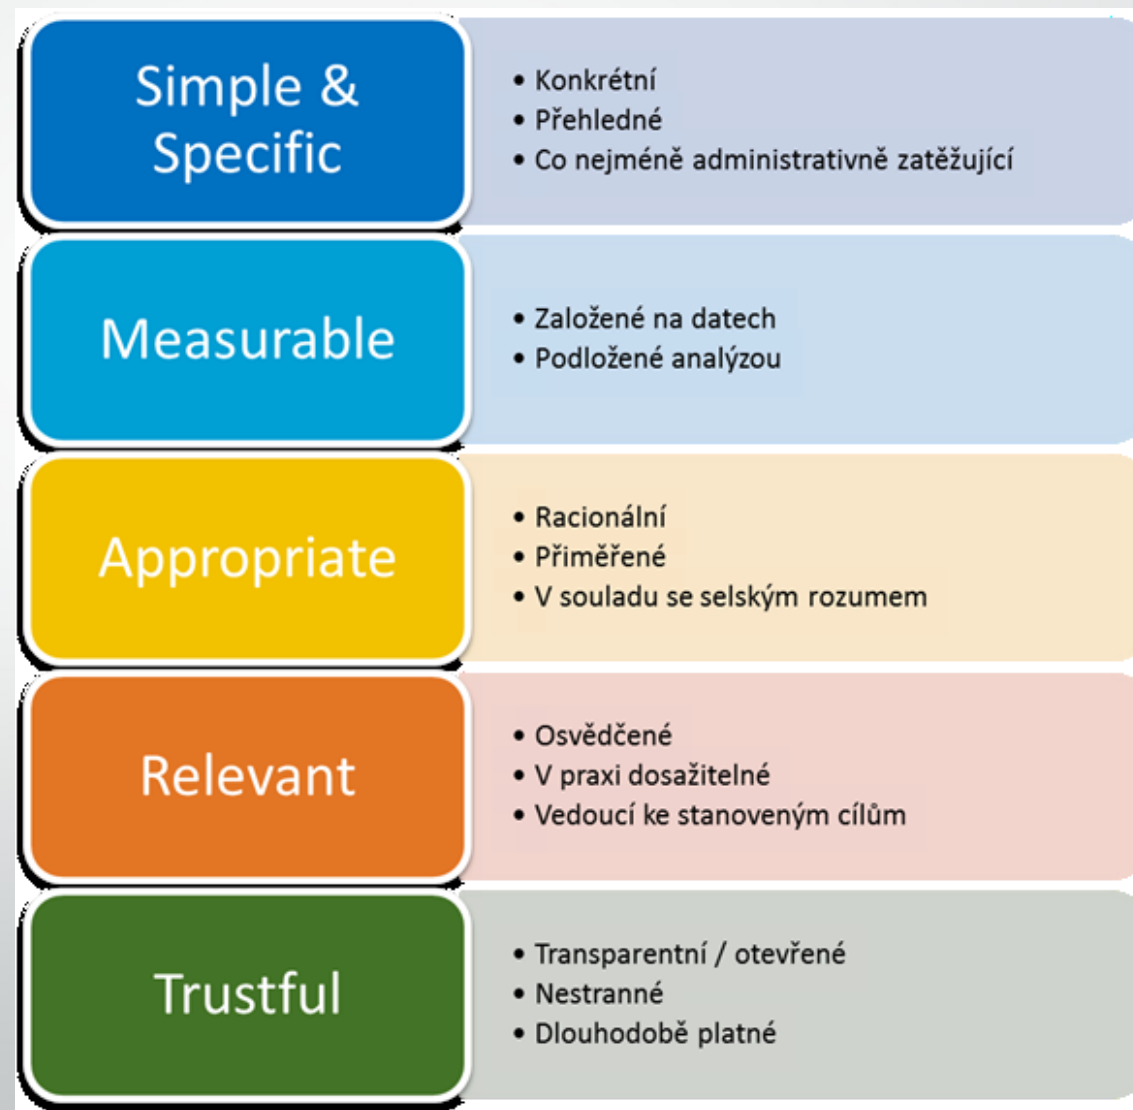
Simple & Specific

- Konkrétní
- Přehledné
- Co nejméně administrativně zatěžující

Measurable

- Založené na datech
- Podložené analýzou

Appropriate

- Racionální
- Přiměřené
- V souladu se selským rozumem

Relevant

- Osvědčené
- V praxi dosažitelné
- Vedoucí ke stanoveným cílům

Trustful

- Transparentní / otevřené
- Nestranné
- Dlouhodobě platné